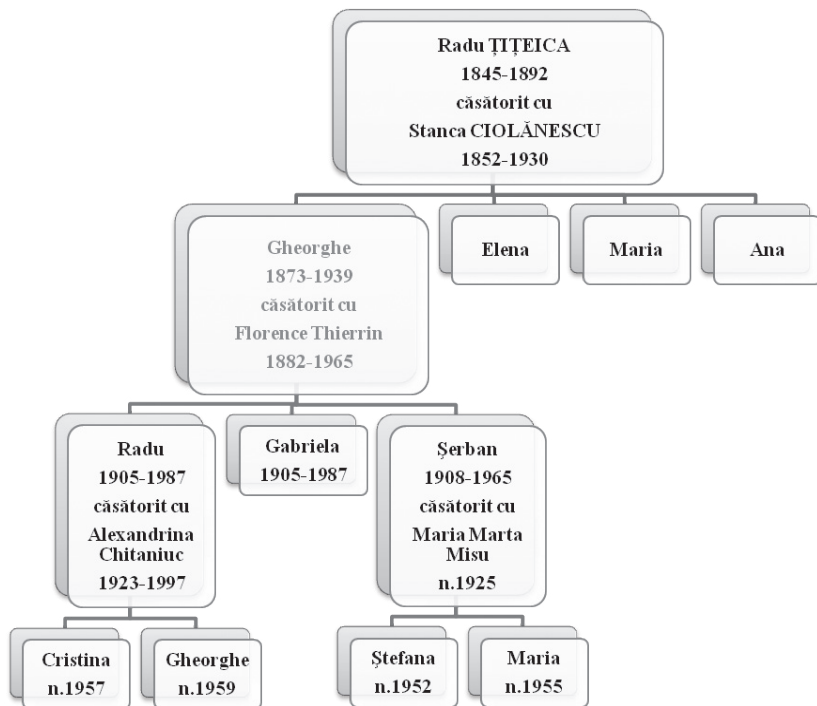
Radu ȚIȚEICA
1845-1892
căsătorit cu
Stanca CIOLĂNESCU
1852-1930

Gheorghe
1873-1939
căsătorit cu
Florence Thierrin
1882-1965

Elena

Maria

Ana

Radu
1905-1987
căsătorit cu
Alexandrina
Chitaniuc
1923-1997

Gabriela
1905-1987

Șerban
1908-1965
căsătorit cu
Maria Marta
Misu
n.1925

Cristina
n.1957

Gheorghe
n.1959

Ștefana
n.1952

Maria
n.1955